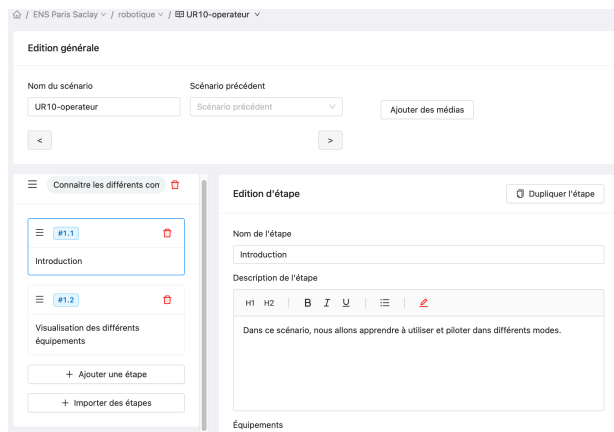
/ ENS Paris Saclay ∨ / robotique ∨ / UR10-operateur ∨

Edition générale

Nom du scénario
UR10-operateur

Scénario précédent
Scénario précédent

Ajouter des médias

<

>

Connaitre les différents con

#1.1
Introduction

#1.2
Visualisation des différents équipements

+ Ajouter une étape

+ Importer des étapes

Edition d'étape

Dupliquer l'étape

Nom de l'étape
Introduction

Description de l'étape
H1 H2 B I U

Dans ce scénario, nous allons apprendre à utiliser et piloter dans différents modes.

Équipements